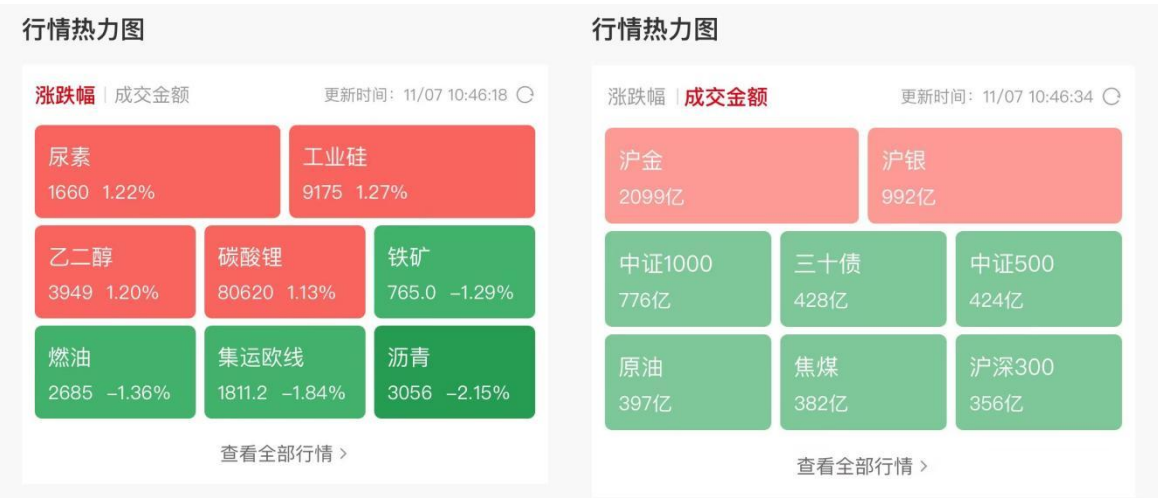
行情热力图

涨跌幅 | 成交金额 更新时间：11/07 10:46:18

尿素
1660 1.22%

工业硅
9175 1.27%

乙二醇
3949 1.20%

碳酸锂
80620 1.13%

铁矿
765.0 −1.29%

燃油
2685 −1.36%

集运欧线
1811.2 −1.84%

沥青
3056 −2.15%

查看全部行情 >

行情热力图

涨跌幅 | 成交金额 更新时间：11/07 10:46:34

沪金
2099亿

沪银
992亿

中证1000
776亿

三十债
428亿

中证500
424亿

原油
397亿

焦煤
382亿

沪深300
356亿

查看全部行情 >